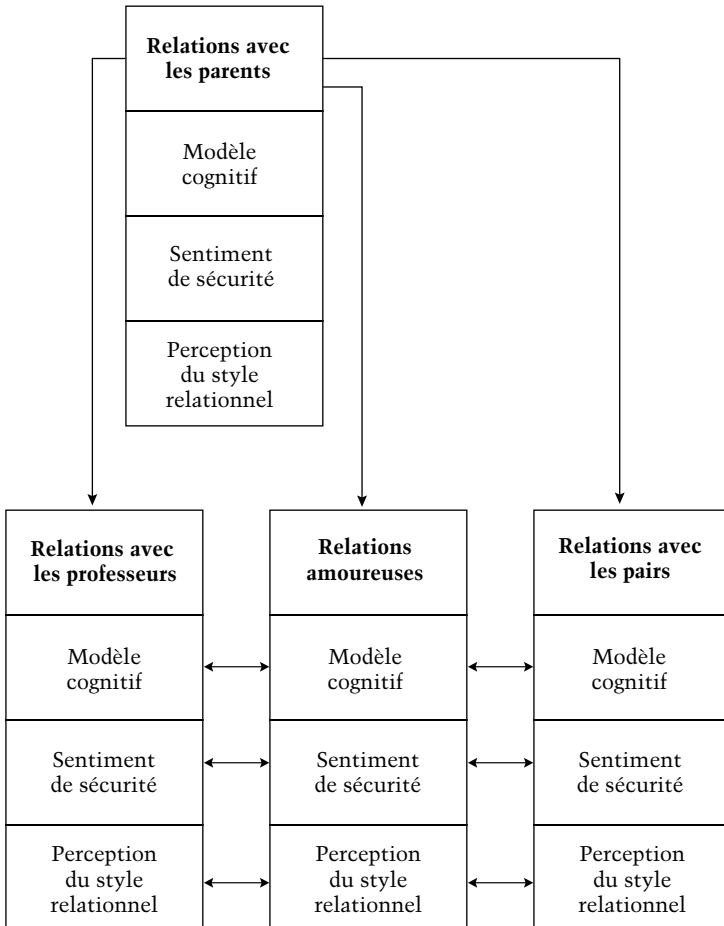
Relations avec les parents

Modèle cognitif

Sentiment de sécurité

Perception du style relationnel

Relations avec les professeurs

Modèle cognitif

Sentiment de sécurité

Perception du style relationnel

Relations amoureuses

Modèle cognitif

Sentiment de sécurité

Perception du style relationnel

Relations avec les pairs

Modèle cognitif

Sentiment de sécurité

Perception du style relationnel